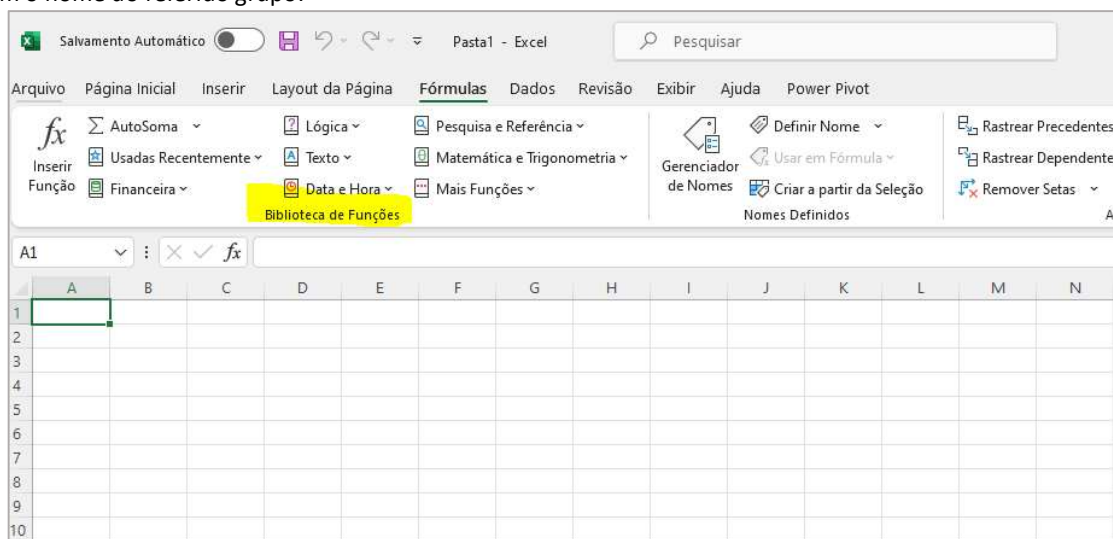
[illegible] o nome do referido grupo.

Salvamento Automático Pasta1 - Excel Pesquisar

Arquivo Página Inicial Inserir Layout da Página Fórmulas Dados Revisão Exibir Ajuda Power Pivot

$fx$ Inserir Função
AutoSoma
Usadas Recentemente
Financeira
Lógica
Texto
Data e Hora
Pesquisa e Referência
Matemática e Trigonometria
Mais Funções
Biblioteca de Funções

Gerenciador de Nomes
Definir Nome
Usar em Fórmula
Criar a partir da Seleção
Nomes Definidos

Rastrear Precedentes
Rastrear Dependente
Remover Setas
A

A1 $fx$

| | A | B | C | D | E | F | G | H | I | J | K | L | M | N |
|---|---|---|---|---|---|---|---|---|---|---|---|---|---|---|
| 1 | | | | | | | | | | | | | | |
| 2 | | | | | | | | | | | | | | |
| 3 | | | | | | | | | | | | | | |
| 4 | | | | | | | | | | | | | | |
| 5 | | | | | | | | | | | | | | |
| 6 | | | | | | | | | | | | | | |
| 7 | | | | | | | | | | | | | | |
| 8 | | | | | | | | | | | | | | |
| 9 | | | | | | | | | | | | | | |
| 10 | | | | | | | | | | | | | | |